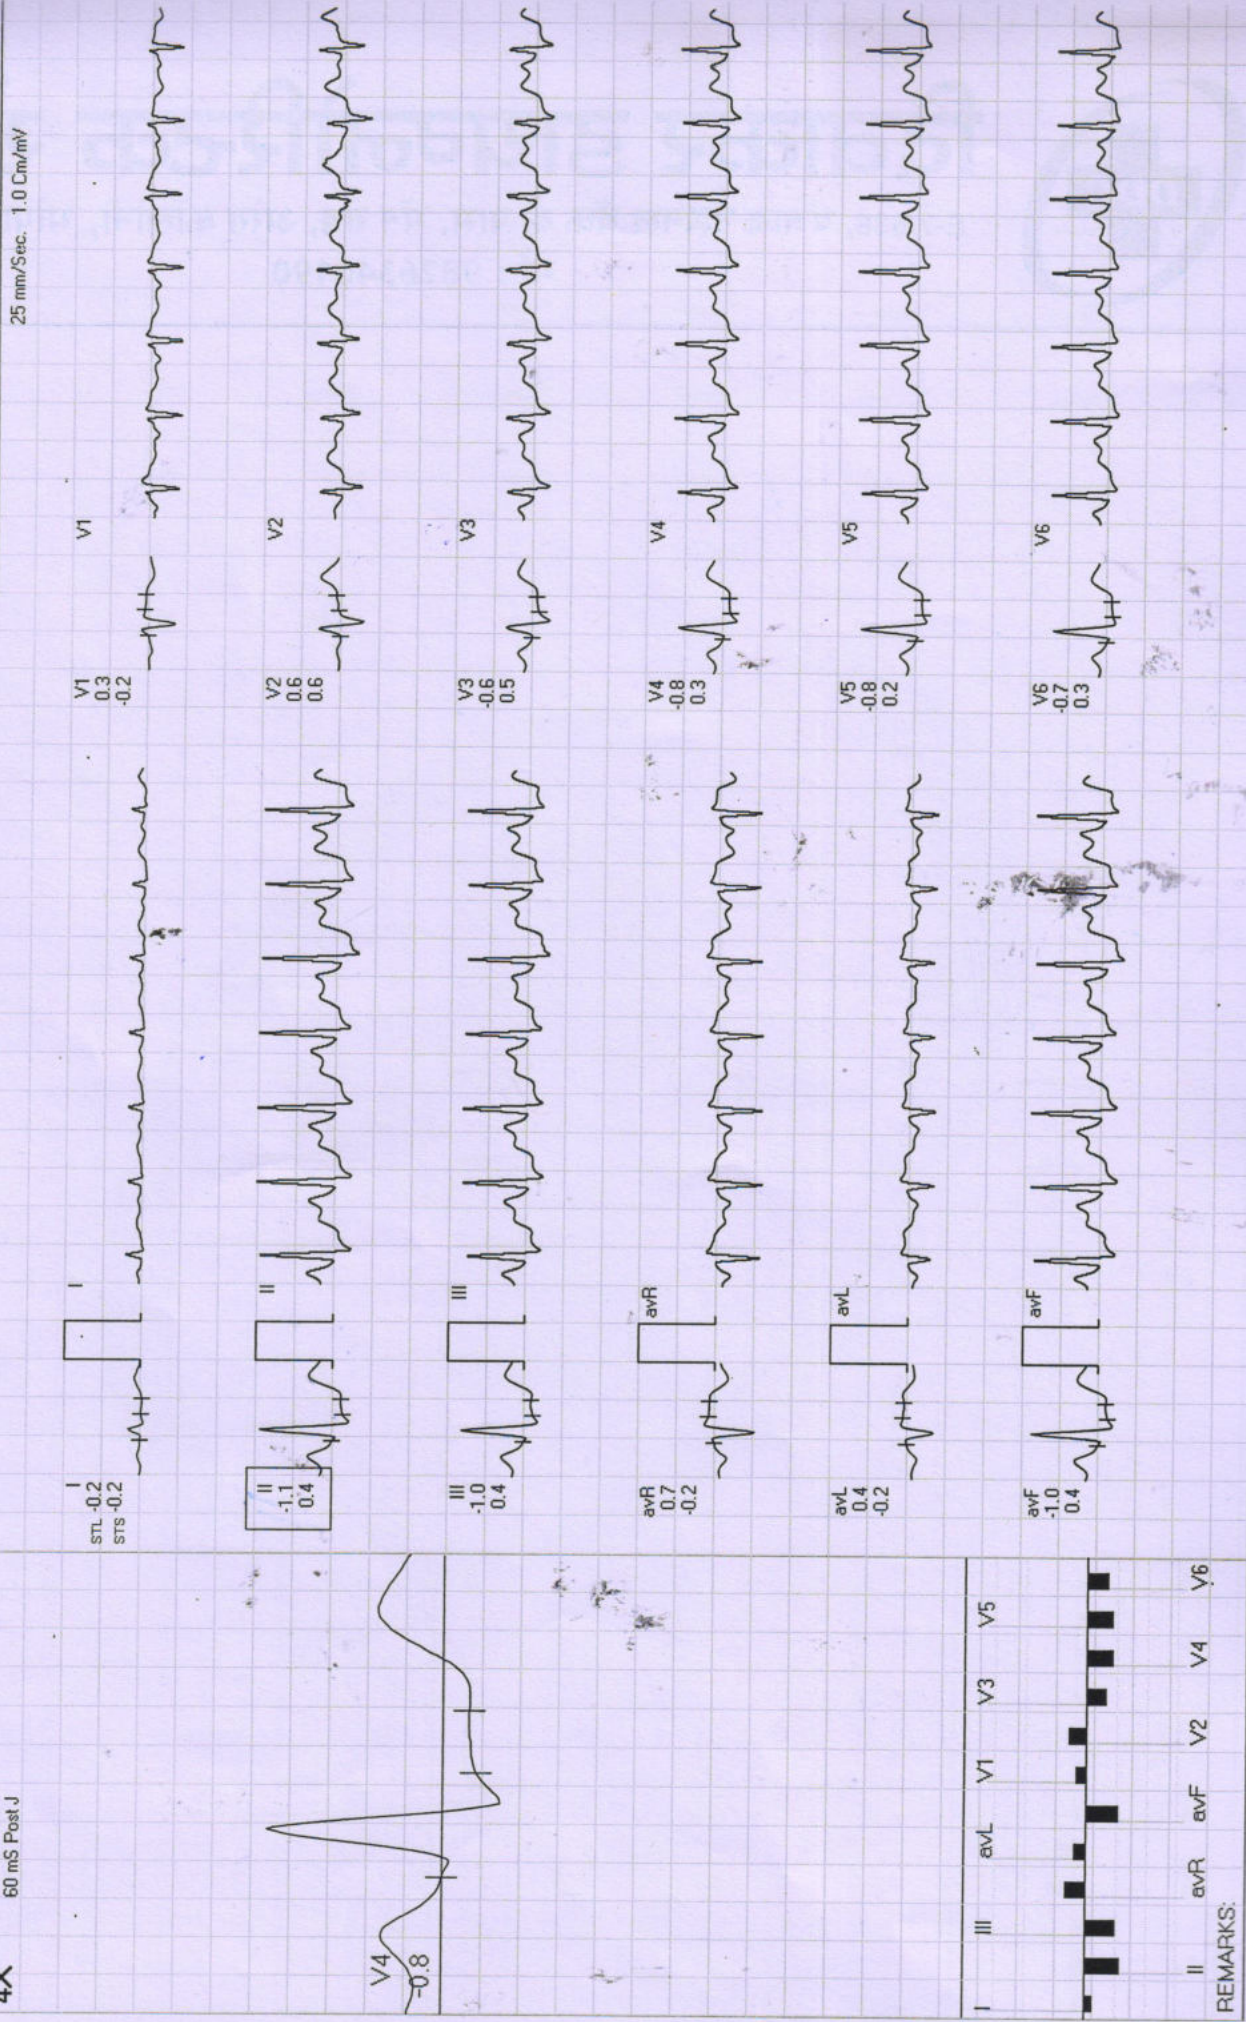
4X 60 mS Post J

25 mm/Sec. 1.0 Cm/mV

V4
-0.8

I
STL -0.2
STS -0.2

I

II
-1.1
0.4

II

III
-1.0
0.4

III

avR
0.7
-0.2

avR

avL
0.4
-0.2

avL

avF
-1.0
0.4

avF

V1
0.3
-0.2

V1

V2
0.6
0.6

V2

V3
-0.6
0.5

V3

V4
-0.8
0.3

V4

V5
-0.8
0.2

V5

V6
-0.7
0.3

V6

I II III avR avL avF V1 V2 V3 V4 V5 V6

REMARKS: